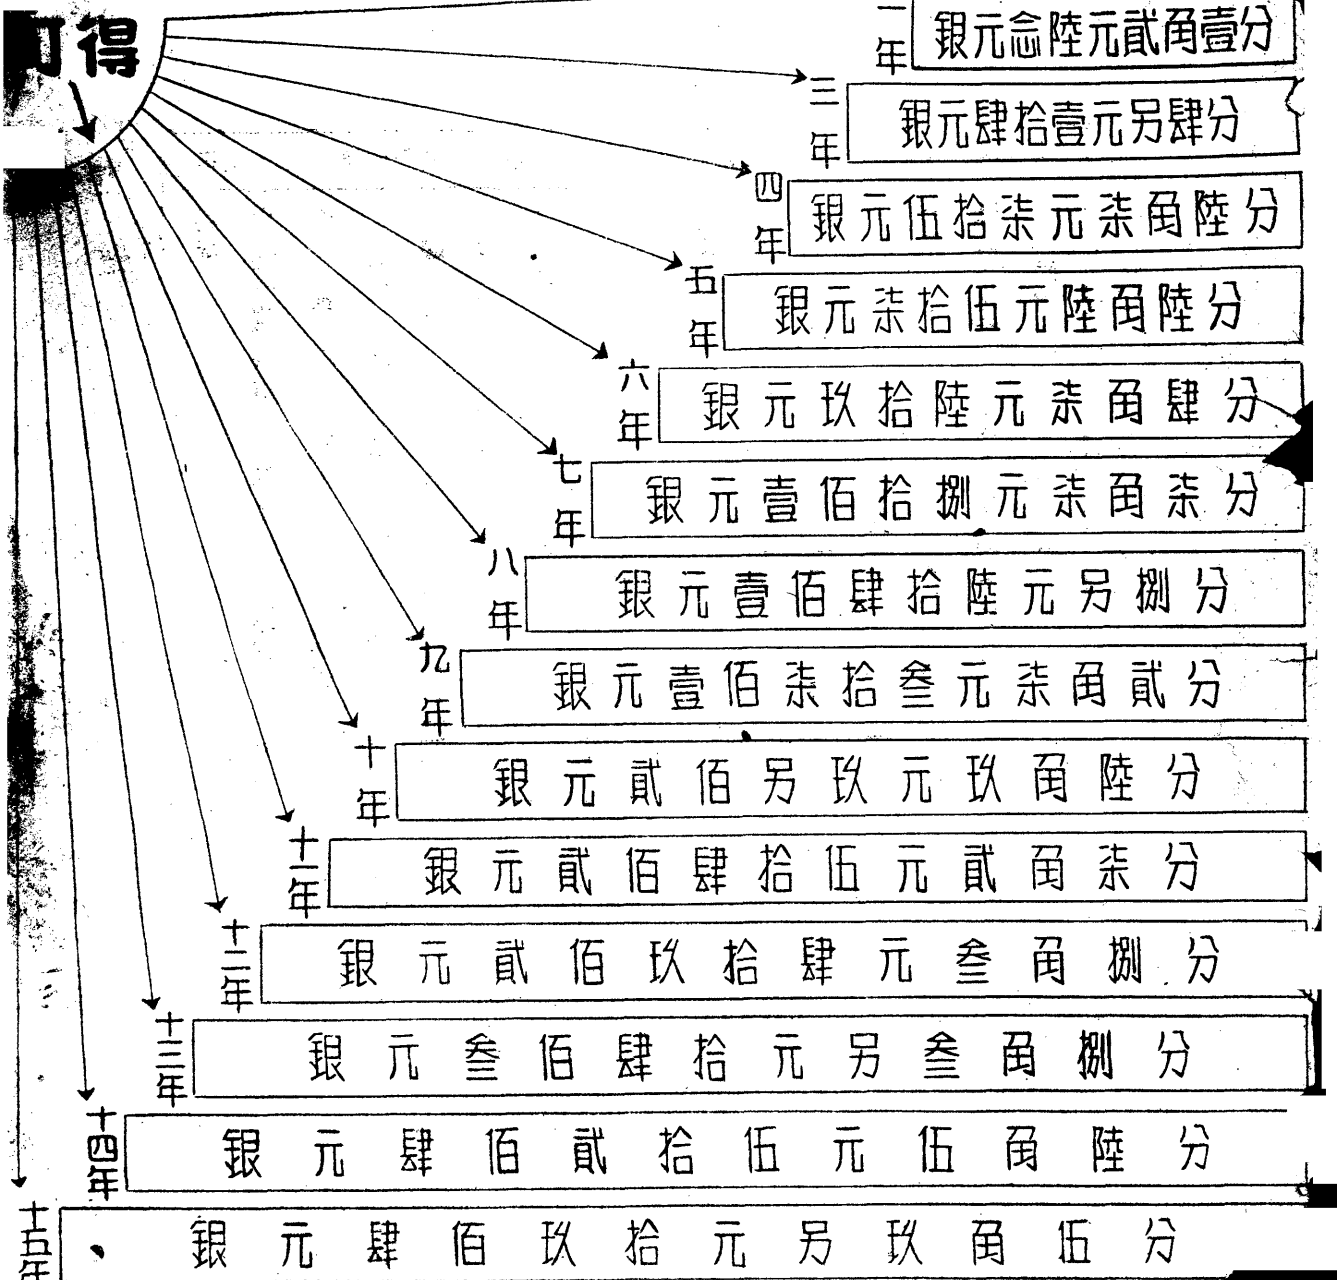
可得

二年 銀元念陸元貳角壹分
三年 銀元肆拾壹元另肆分
四年 銀元伍拾柒元柒角陸分
五年 銀元柒拾伍元陸角陸分
六年 銀元玖拾陸元柒角肆分
七年 銀元壹佰拾捌元柒角柒分
八年 銀元壹佰肆拾陸元另捌分
九年 銀元壹佰柒拾叁元柒角貳分
十年 銀元貳佰另玖元玖角陸分
十一年 銀元貳佰肆拾伍元貳角柒分
十二年 銀元貳佰玖拾肆元叁角捌分
十三年 銀元叁佰肆拾元另叁角捌分
十四年 銀元肆佰貳拾伍元伍角陸分
十五年 銀元肆佰玖拾元另玖角伍分